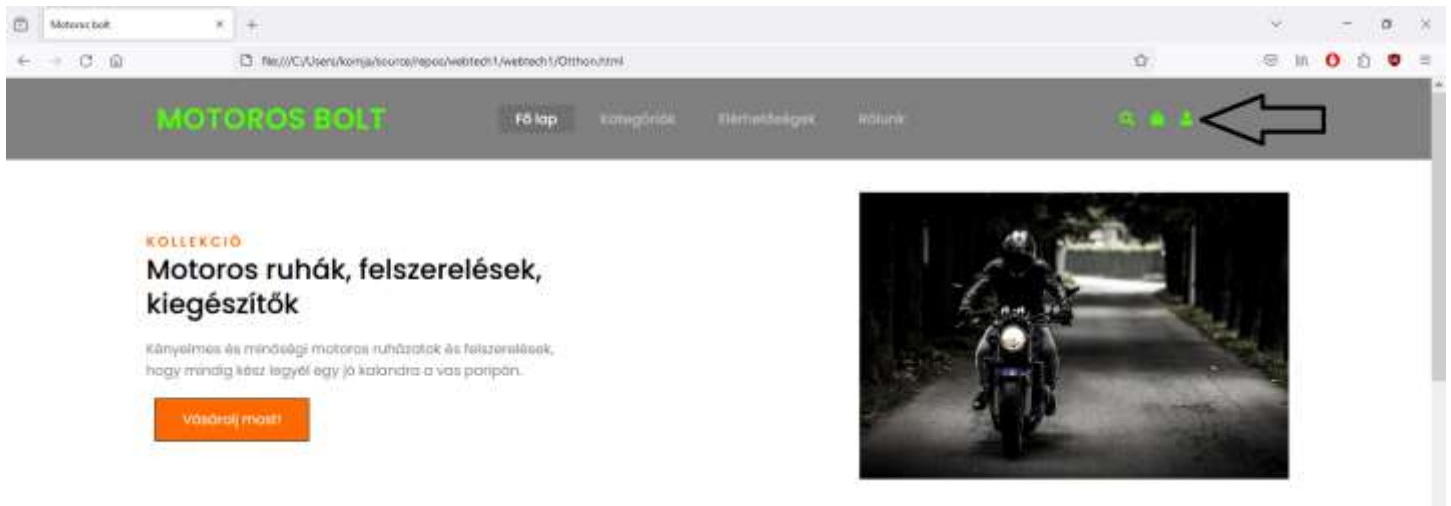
Motoros bolt

file:///C:/Users/kornja/source/repos/webtech1/webtech1/Otthon.html

MOTOROS BOLT

Fő lap
Kategóriák
Elérhetőségek
Rólunk

KOLLEKCIÓ

Motoros ruhák, felszerelések, kiegészítők

Kényelmes és minőségi motoros ruházatok és felszerelések, hogy mindig kész legyél egy jó kalandra a vas paripán.

Vásárolj most!